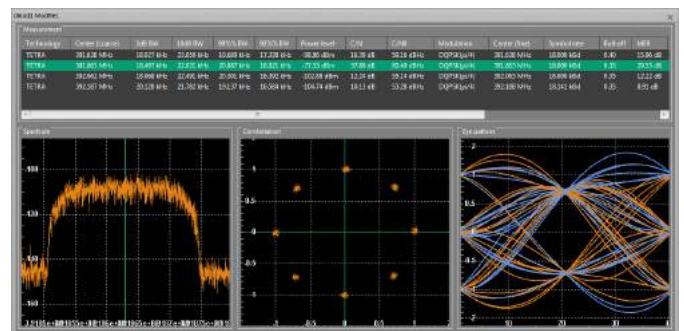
Ukuzi Modter

Measurement

| Technology | Center (coarse) | 3dB BW | 10dB BW | 99% BW | 90% BW | Power level | C/N | C/N0 | Modulation | Center (fine) | Symbol rate | Roll-off | MER |
|---|---|---|---|---|---|---|---|---|---|---|---|---|---|
| TETRA | 381.630 MHz | 18.077 kHz | 22.859 kHz | 20.889 kHz | 17.228 kHz | -98.86 dBm | 16.38 dB | 59.14 dBHz | DQPSK(pi/4) | 381.630 MHz | 18.000 kBd | 0.40 | 15.06 dB |
| TETRA | 381.865 MHz | 18.497 kHz | 22.831 kHz | 20.887 kHz | 16.821 kHz | -73.55 dBm | 37.08 dB | 80.48 dBHz | DQPSK(pi/4) | 381.865 MHz | 18.000 kBd | 0.35 | 29.55 dB |
| TETRA | 392.062 MHz | 18.666 kHz | 22.491 kHz | 20.001 kHz | 16.295 kHz | -102.08 dBm | 12.24 dB | 58.14 dBHz | DQPSK(pi/4) | 392.063 MHz | 18.000 kBd | 0.35 | 12.22 dB |
| TETRA | 392.187 MHz | 20.128 kHz | 21.782 kHz | 19.137 kHz | 16.584 kHz | -104.74 dBm | 10.11 dB | 53.28 dBHz | DQPSK(pi/4) | 392.188 MHz | 18.141 kBd | 0.35 | 8.51 dB |

Spectrum

-100
-120
-140
-160

Constellation

1
0.5
0
-0.5
-1
-1 -0.5 0 0.5 1

Eye pattern

2
1
0
-1
-2
10 20 30